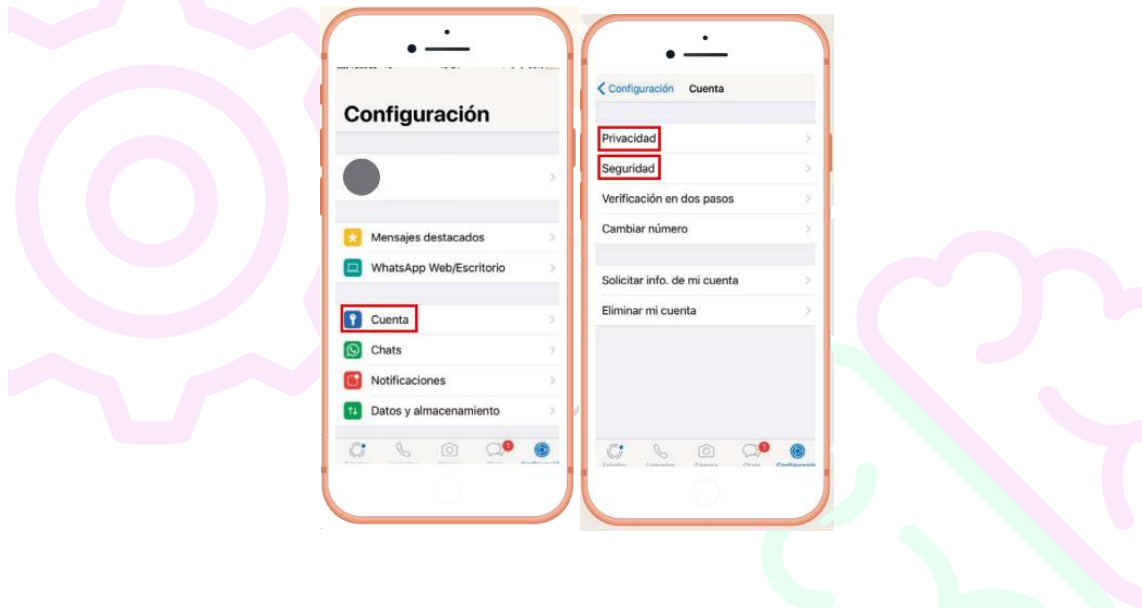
Configuración

Mensajes destacados

WhatsApp Web/Escritorio

Cuenta

Chats

Notificaciones

Datos y almacenamiento

1

Configuración Cuenta

Privacidad

Seguridad

Verificación en dos pasos

Cambiar número

Solicitar info. de mi cuenta

Eliminar mi cuenta

1

Estados Llamadas Cámara Chats Configuración